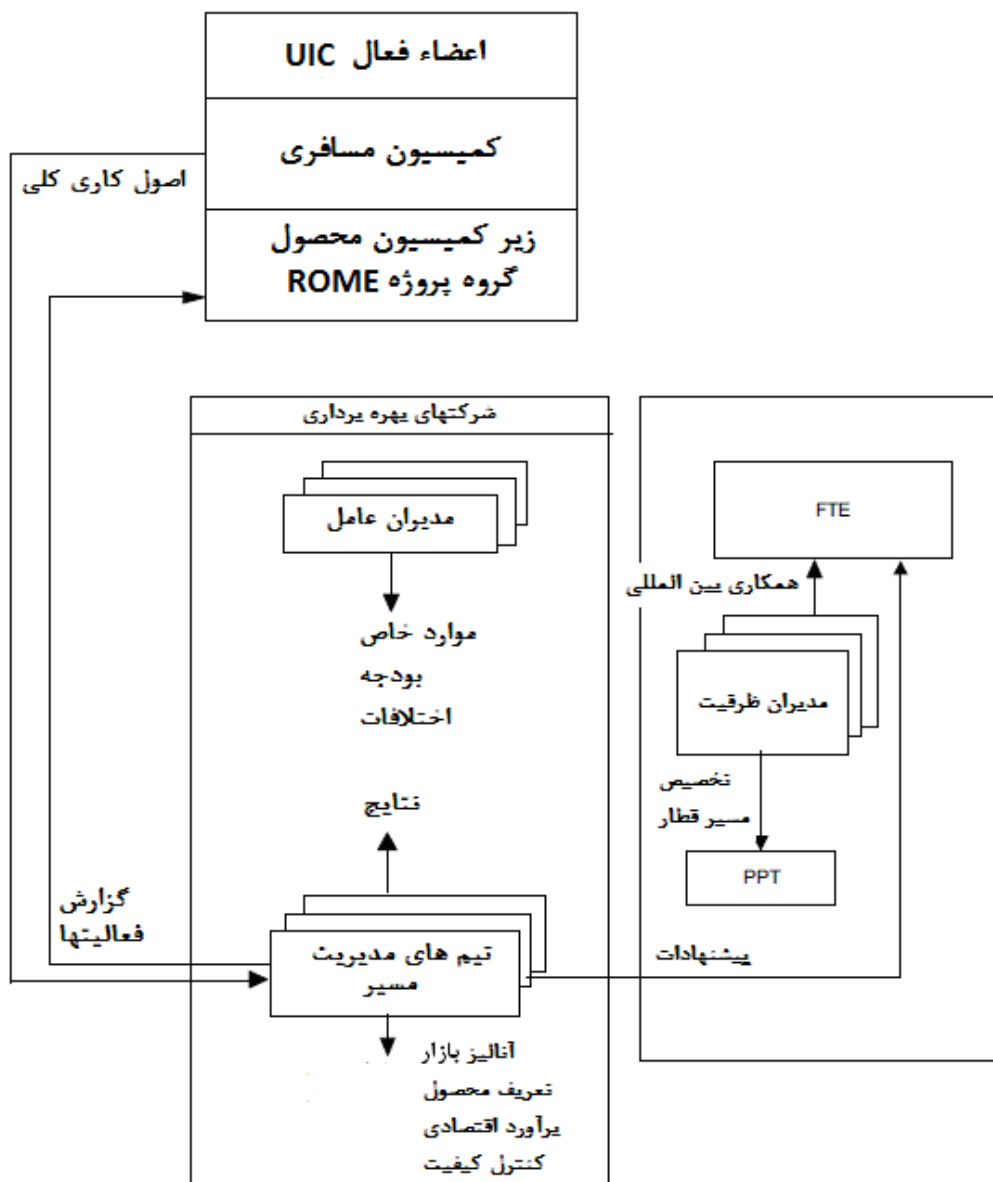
اعضاء فعال UIC

کمیسیون مسافری

زیر کمیسیون محصول
گروه پروژه ROME

اصول کاری کلی

شرکتهای بهره برداری

مدیران عامل

موارد خاص
بودجه
اختلافات

نتایج

گزارش
فعالیتها

تیم های مدیریت
مسیر

آنالیز بازار
تعریف محصول
برآورد اقتصادی
کنترل کیفیت

FTE

همکاری بین المللی

مدیران ظرفیت

تخصیص
مسیر قطار

PPT

پیشنهادات